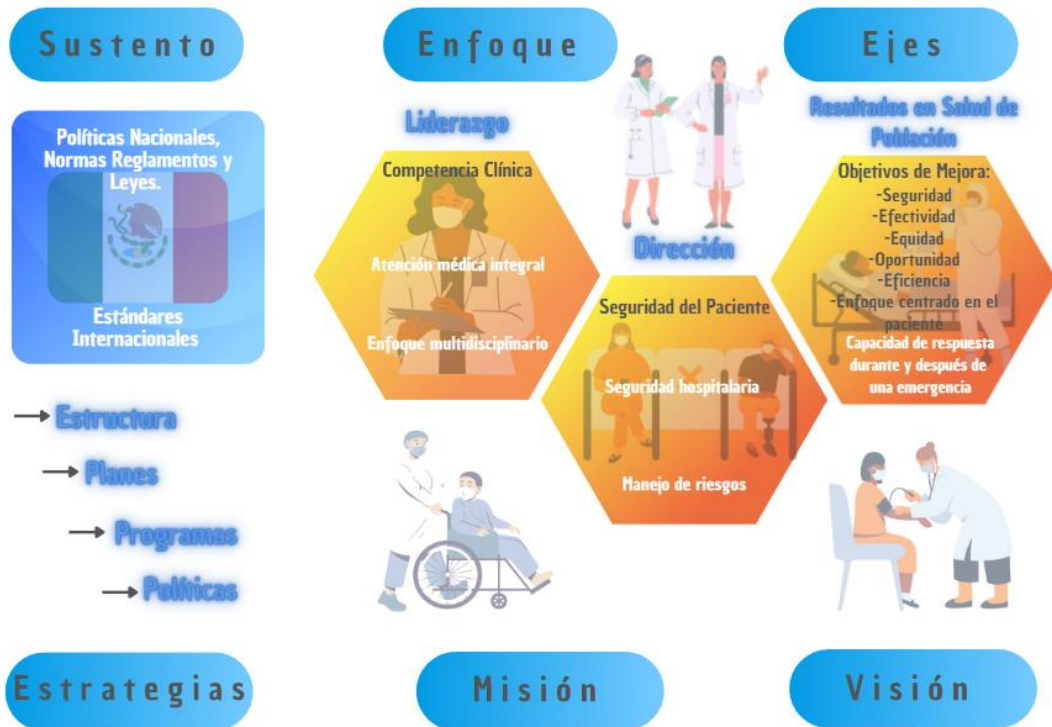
Sustento

Enfoque

Ejes

Políticas Nacionales, Normas Reglamentos y Leyes.

Estándares Internacionales

Liderazgo

Competencia Clínica

Atención médica integral

Enfoque multidisciplinario

Dirección

Seguridad del Paciente

Seguridad hospitalaria

Manejo de riesgos

Resultados en Salud de Población

Objetivos de Mejora:
-Seguridad
-Efectividad
-Equidad
-Oportunidad
-Eficiencia
-Enfoque centrado en el paciente
Capacidad de respuesta durante y después de una emergencia

→ Estructura

→ Planes

→ Programas

→ Políticas

Estrategias

Misión

Visión